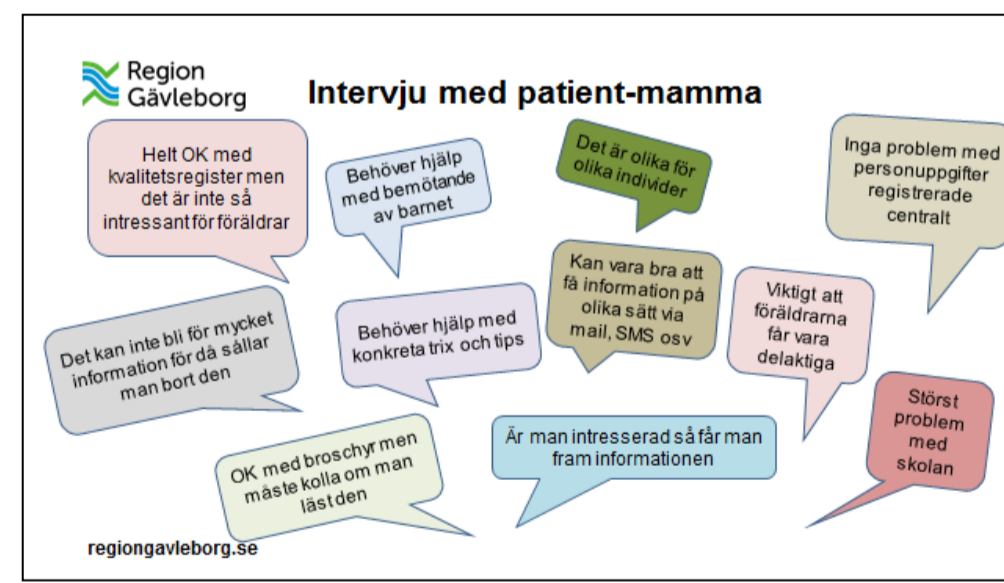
Region Gävleborg

Intervju med patient-mamma

Helt OK med kvalitetsregister men det är inte så intressant för föräldrar

Behöver hjälp med bemötande av barnet

Det är olika för olika individer

Inga problem med personuppgifter registrerade centralt

Kan vara bra att få information på olika sätt via mail, SMS osv

Viktigt att föräldrarna får vara delaktiga

Det kan inte bli för mycket information för då sållar man bort den

Behöver hjälp med konkreta trix och tips

Störst problem med skolan

Är man intresserad så får man fram informationen

OK med broschyr men måste kolla om man läst den

regiongavleborg.se